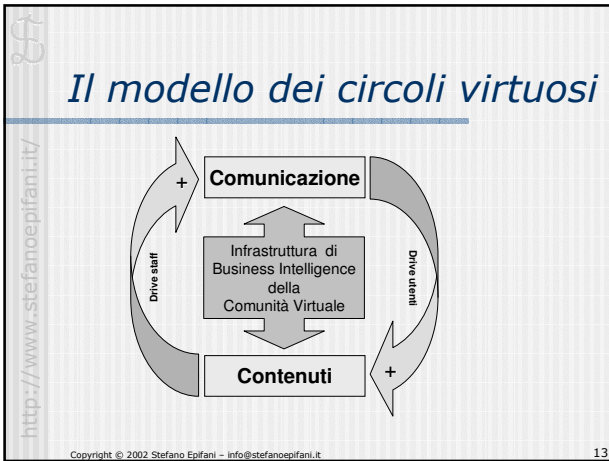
http://www.stefanoepifani.it/

Il modello dei circoli virtuosi

+

Comunicazione

Infrastruttura di Business Intelligence della Comunità Virtuale

Drive staff

Drive utenti

Contenuti

+

Copyright © 2002 Stefano Epifani – info@stefanoepifani.it

13